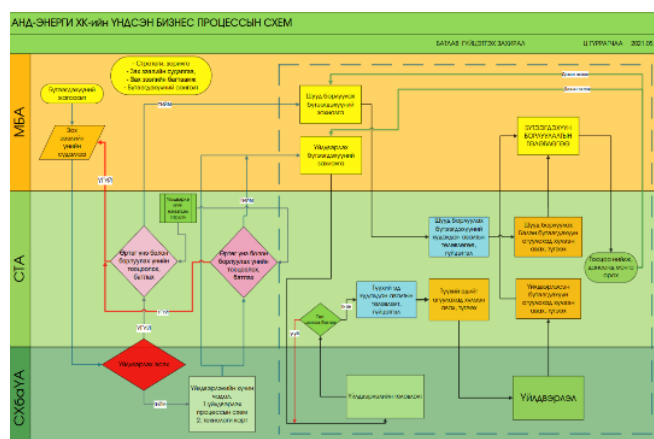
АНД-ЭНЕРГИ ХК-ийн ҮНДСЭН БИЗНЕС ПРОЦЕССЫН СХЕМ

БАТЛАВ: ГҮЙЦЭТГЭХ ЗАХИРАЛ
Ц.ГУРРАГЧАА
2021.05

МБА
СТА
СХбдУА

Бүтээгдэхүүний хөгжүүлэлт

- Стратеги, зорилго
- Зах зээлийн судалгаа
- Зах зээлийн багтаамж
- Бүтээгдэхүүний санаа

Зах зээлийн үнэлгээ, судалгаа

ҮГҮЙ
ТИЙМ

Шууд борлуулах бүтээгдэхүүний зохиолго

Үйлдвэрлэх бүтээгдэхүүний зохиолго

Бүтээгдэхүүн борлуулалтын төлөвлөлт

Шууд борлуулах бүтээгдэхүүний нийлүүлэгчийг сонгох, тохиролцох, гэрээ хийх

Шууд борлуулах бүтээгдэхүүнийг агуулахад хүлээн авах, түгээх

Үйлдвэрлэсэн бүтээгдэхүүнийг агуулахад хүлээн авах, түгээх

Хэрэглэгчийн сэтгэл ханамж

Урьдчилан тооцоолох, батлах

Үүргэ эсэх болон борлуулах үнийн тооцоолол, батлах

Үүргэ эсэх болон борлуулах үнийн тооцоолол, батлах

Тоон тооцоо, хүлээлцэх

Түүхий эд нийлүүлэгчийг сонгох, тохиролцох, гэрээ хийх

Түүхий эдийг агуулахад хүлээн авах, түгээх

Тоо ширхэг тохирсон эсэх

ҮГҮЙ
ТИЙМ

Үйлдвэрлэх эсэх

Үйлдвэрлэлийн сүлжээ
1. Үйлдвэрлэлийн процессын схем
2. Технологийн карт

Үйлдвэрлэлийн төлөвлөлт

Үйлдвэрлэл

ҮГҮЙ
ТИЙМ